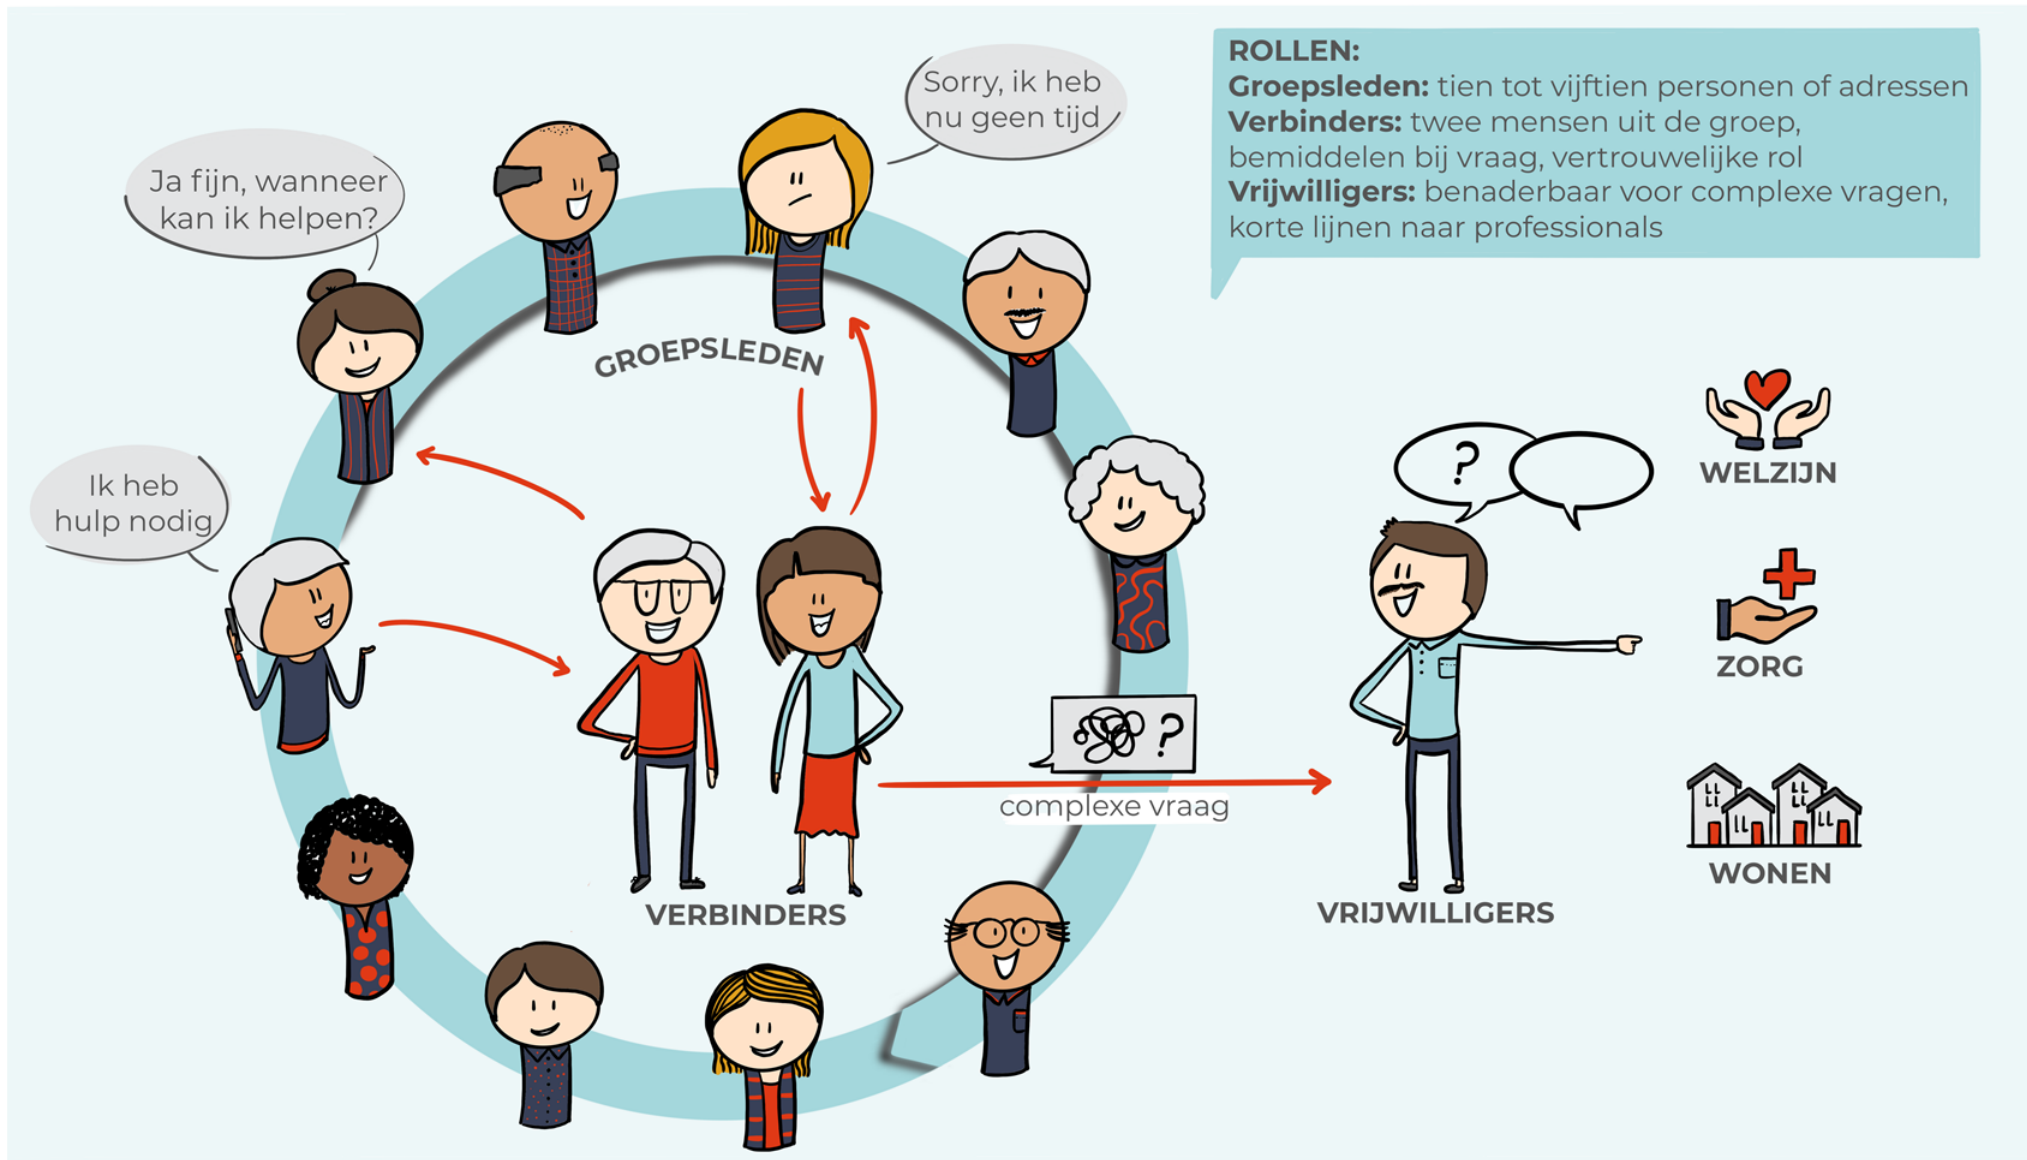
ROLLEN:
**Groepsleden:** tien tot vijftien personen of adressen
**Verbinders:** twee mensen uit de groep, bemiddelen bij vraag, vertrouwelijke rol
**Vrijwilligers:** benaderbaar voor complexe vragen, korte lijnen naar professionals

Sorry, ik heb nu geen tijd

Ja fijn, wanneer kan ik helpen?

Ik heb hulp nodig

GROEPSLEDEN

VERBINDERS

?

complexe vraag

?

VRIJWILLIGERS

WELZIJN

ZORG

WONEN